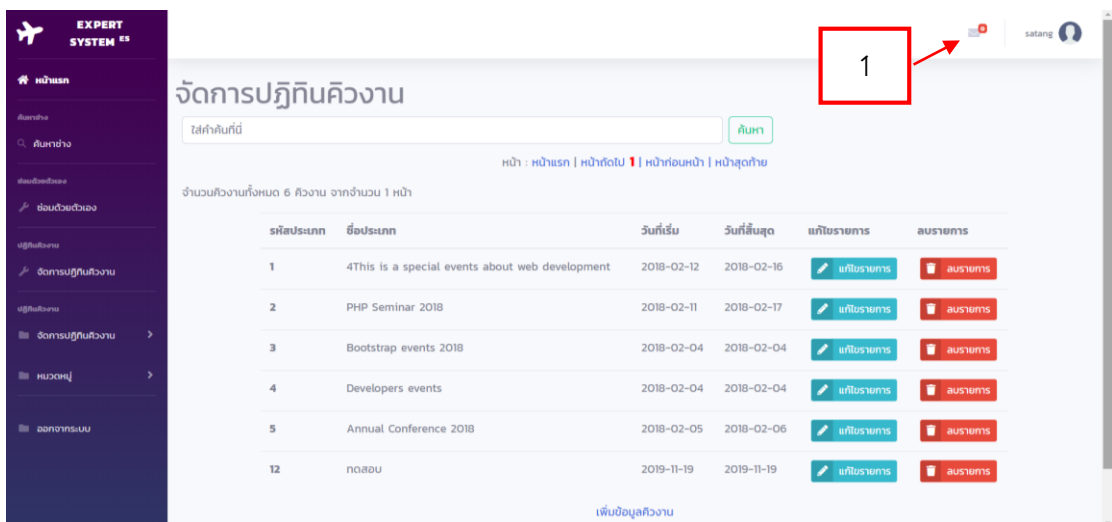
EXPERT SYSTEM ES

หน้าแรก

ค้นหาช่าง

ค้นหาช่าง

ซ่อมด้วยตัวเอง

ซ่อมด้วยตัวเอง

ปฏิทินคิวงาน

จัดการปฏิทินคิวงาน

ปฏิทินคิวงาน

จัดการปฏิทินคิวงาน

หมวดหมู่

ออกจากระบบ

satang

1

จัดการปฏิทินคิวงาน

ใส่คำค้นที่นี่

ค้นหา

หน้า : หน้าแรก | หน้าถัดไป 1 | หน้าก่อนหน้า | หน้าสุดท้าย

จำนวนคิวงานทั้งหมด 6 คิวงาน จากจำนวน 1 หน้า

| รหัสประเภท | ชื่อประเภท | วันที่เริ่ม | วันที่สิ้นสุด | แก้ไขรายการ | ลบรายการ |
|---|---|---|---|---|---|
| 1 | 4This is a special events about web development | 2018-02-12 | 2018-02-16 | แก้ไขรายการ | ลบรายการ |
| 2 | PHP Seminar 2018 | 2018-02-11 | 2018-02-17 | แก้ไขรายการ | ลบรายการ |
| 3 | Bootstrap events 2018 | 2018-02-04 | 2018-02-04 | แก้ไขรายการ | ลบรายการ |
| 4 | Developers events | 2018-02-04 | 2018-02-04 | แก้ไขรายการ | ลบรายการ |
| 5 | Annual Conference 2018 | 2018-02-05 | 2018-02-06 | แก้ไขรายการ | ลบรายการ |
| 12 | ทดสอบ | 2019-11-19 | 2019-11-19 | แก้ไขรายการ | ลบรายการ |

เพิ่มข้อมูลคิวงาน